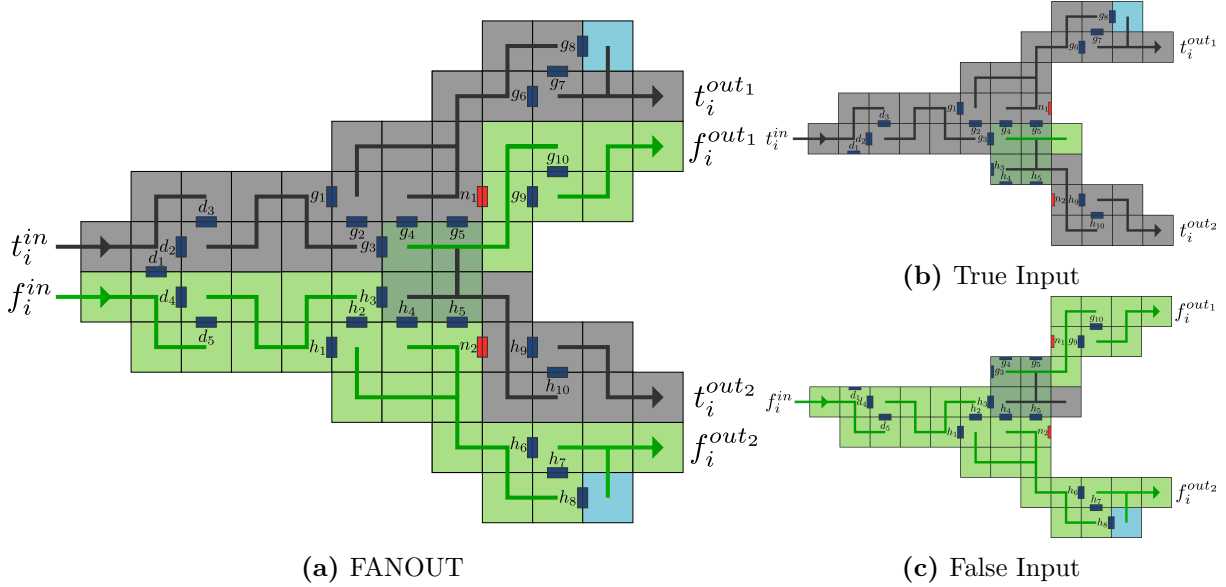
$g_8$
$g_7$
$g_6$
$t_i^{out_1}$
$g_{10}$
$f_i^{out_1}$
$g_9$
$n_1$
$g_1$
$d_3$
$g_2$ $g_4$ $g_5$
$g_3$
$t_i^{in}$
$d_2$
$d_1$
$f_i^{in}$
$d_4$
$h_3$
$h_2$ $h_4$ $h_5$
$d_5$
$h_1$
$n_2$
$h_9$
$h_{10}$
$t_i^{out_2}$
$h_6$
$f_i^{out_2}$
$h_7$
$h_8$

(a) FANOUT

$g_8$ $g_7$ $g_6$ $t_i^{out_1}$
$t_i^{in}$ $d_3$ $d_2$ $d_1$ $g_1$ $g_2$ $g_4$ $g_5$ $g_3$ $n_1$
$h_3$ $h_4$ $h_5$ $n_2$ $h_9$ $h_{10}$ $t_i^{out_2}$

(b) True Input

$g_{10}$ $f_i^{out_1}$ $n_1$ $g_9$
$g_4$ $g_5$ $g_3$
$f_i^{in}$ $d_1$ $d_4$ $d_5$ $h_2$ $h_3$ $h_4$ $h_5$ $h_1$ $n_2$
$h_6$ $h_7$ $h_8$ $f_i^{out_2}$

(c) False Input